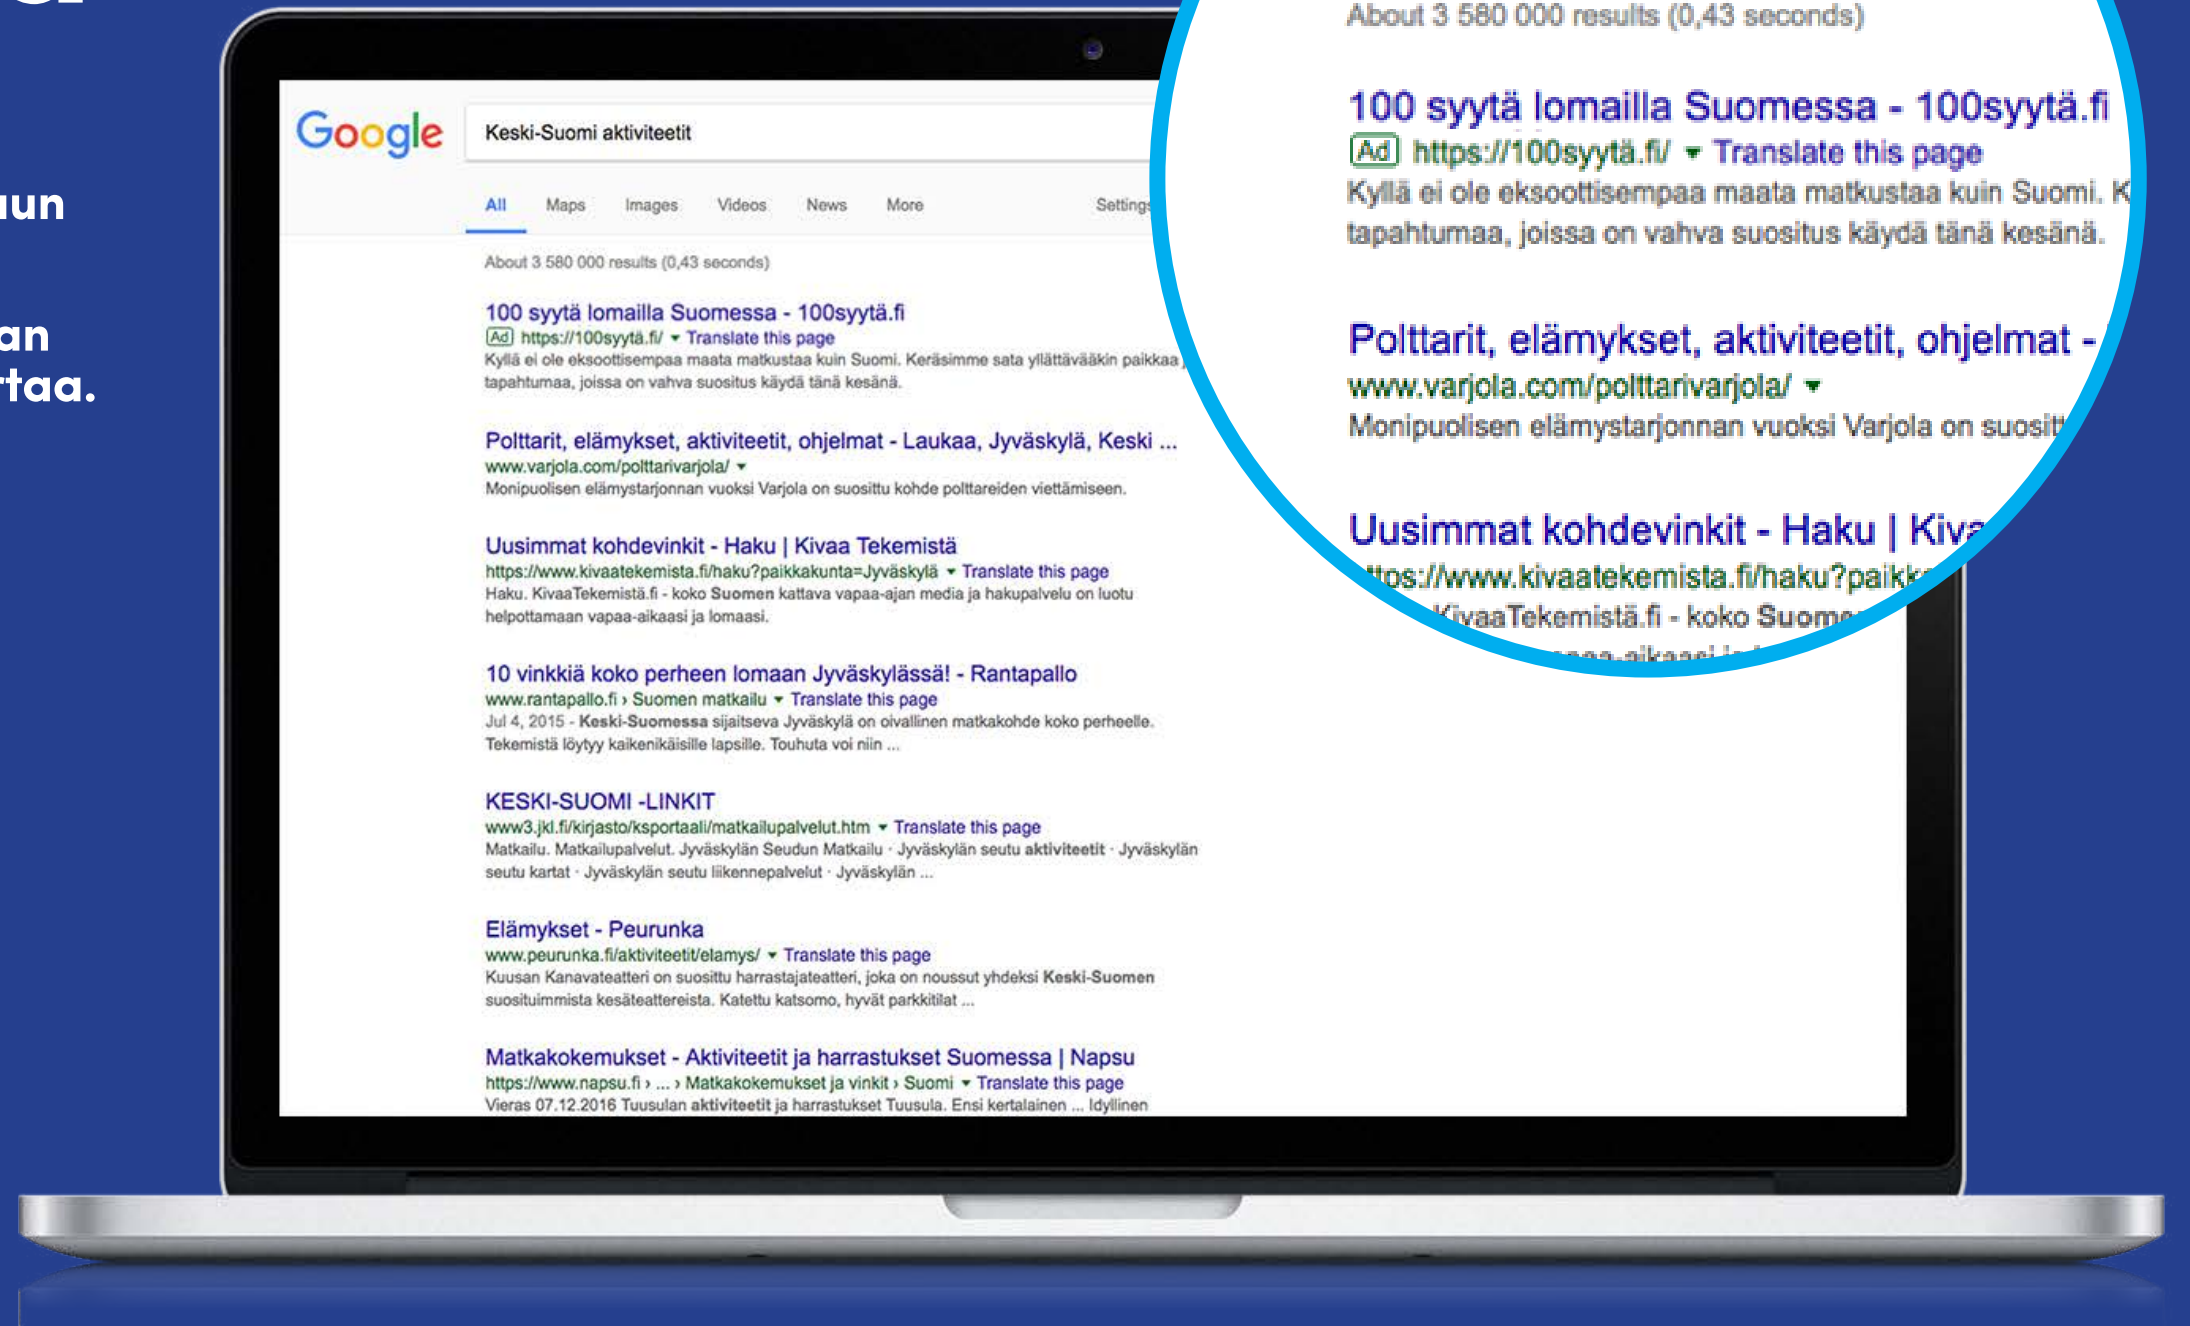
un

an
taa.

Google

Keski-Suomi aktiviteetit

All Maps Images Videos News More Settings

About 3 580 000 results (0,43 seconds)

100 syytä lomailla Suomessa - 100syytä.fi
Ad https://100syytä.fi/ ▾ Translate this page
Kyllä ei ole eksoottisempaa maata matkustaa kuin Suomi. Keräsimme sata yllättävääkin paikkaa tapahtumaa, joissa on vahva suositus käydä tänä kesänä.

Polttarit, elämykset, aktiviteetit, ohjelmat - Laukaa, Jyväskylä, Keski ...
www.varjola.com/polttarivarjola/ ▾
Monipuolisen elämystarjonnan vuoksi Varjola on suosittu kohde polttareiden viettämiseen.

Uusimmat kohdevinkit - Haku | Kivaa Tekemistä
https://www.kivaatekemista.fi/haku?paikkakunta=Jyväskylä ▾ Translate this page
Haku. KivaaTekemistä.fi - koko Suomen kattava vapaa-ajan media ja hakupalvelu on luotu helpottamaan vapaa-aikaasi ja lomaasi.

10 vinkkiä koko perheen lomaan Jyväskylässä! - Rantapallo
www.rantapallo.fi › Suomen matkailu ▾ Translate this page
Jul 4, 2015 - Keski-Suomessa sijaitseva Jyväskylä on oivallinen matkakohde koko perheelle. Tekemistä löytyy kaikenikäisille lapsille. Touhuta voi niin ...

KESKI-SUOMI -LINKIT
www3.jkl.fi/kirjasto/ksportaali/matkailupalvelut.htm ▾ Translate this page
Matkailu. Matkailupalvelut. Jyväskylän Seudun Matkailu · Jyväskylän seutu aktiviteetit · Jyväskylän seutu kartat · Jyväskylän seutu liikennepalvelut · Jyväskylän ...

Elämykset - Peurunka
www.peurunka.fi/aktiviteetit/elamys/ ▾ Translate this page
Kuusan Kanavateatteri on suosittu harrastajateatteri, joka on noussut yhdeksi Keski-Suomen suosituimmista kesäteattereista. Katettu katsomo, hyvät parkkitilat ...

Matkakokemukset - Aktiviteetit ja harrastukset Suomessa | Napsu
https://www.napsu.fi › ... › Matkakokemukset ja vinkit › Suomi ▾ Translate this page
Vieras 07.12.2016 Tuusulan aktiviteetit ja harrastukset Tuusula. Ensi kertalainen ... Idyllinen

About 3 580 000 results (0,43 seconds)

100 syytä lomailla Suomessa - 100syytä.fi
Ad https://100syytä.fi/ ▾ Translate this page
Kyllä ei ole eksoottisempaa maata matkustaa kuin Suomi. K
tapahtumaa, joissa on vahva suositus käydä tänä kesänä.

Polttarit, elämykset, aktiviteetit, ohjelmat -
www.varjola.com/polttarivarjola/ ▾
Monipuolisen elämystarjonnan vuoksi Varjola on suosit

Uusimmat kohdevinkit - Haku | Kiva
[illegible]tps://www.kivaatekemista.fi/haku?paik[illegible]
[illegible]KivaaTekemistä.fi - koko Suom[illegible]
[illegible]